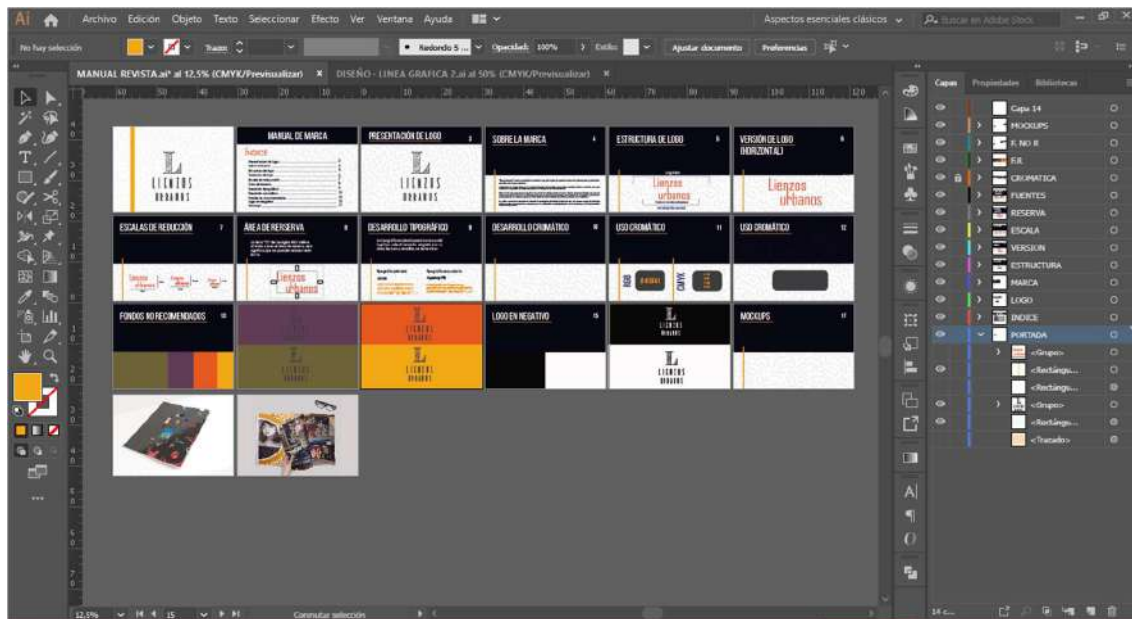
Ai Archivo Edición Objeto Texto Seleccionar Efecto Ver Ventana Ayuda

Aspectos esenciales clásicos

Buscar en Adobe Stock

No hay selección

Trazo

Redondo 5 ...

Opacidad: 100%

Estilo:

Ajustar documento

Preferencias

MANUAL REVISTA.ai* al 12,5% (CMYK/Previsualizar)

DISEÑO - LINEA GRAFICA 2.ai al 50% (CMYK/Previsualizar)

LIENZOS URBANOS

MANUAL DE MARCA

PRESENTACIÓN DE LOGO

LIENZOS URBANOS

SOBRE LA MARCA

ESTRUCTURA DE LOGO

Lienzos urbanos

VERSIÓN DE LOGO (HORIZONTAL)

Lienzos urbanos

ESCALAS DE REDUCCIÓN

ÁREA DE RESERVA

Lienzos urbanos

DESARROLLO TIPOGRÁFICO

DESARROLLO CROMÁTICO

USO CROMÁTICO

RGB

CMYK

USO CROMÁTICO

FONDOS NO RECOMENDADOS

LIENZOS URBANOS

LIENZOS URBANOS

LIENZOS URBANOS

LIENZOS URBANOS

LOGO EN NEGATIVO

LIENZOS URBANOS

LIENZOS URBANOS

MOCKUPS

Capas Propiedades Bibliotecas

Capa 14

MOCKUPS

F. NO R

F.R

CROMATICA

FUENTES

RESERVA

ESCALA

VERSION

ESTRUCTURA

MARCA

LOGO

INDICE

PORTADA

<Grupo>

<Rectángu...

<Rectángu...

<Grupo>

<Rectángu...

<Trazado>

12,5%

15

Conmutar selección

14 c...